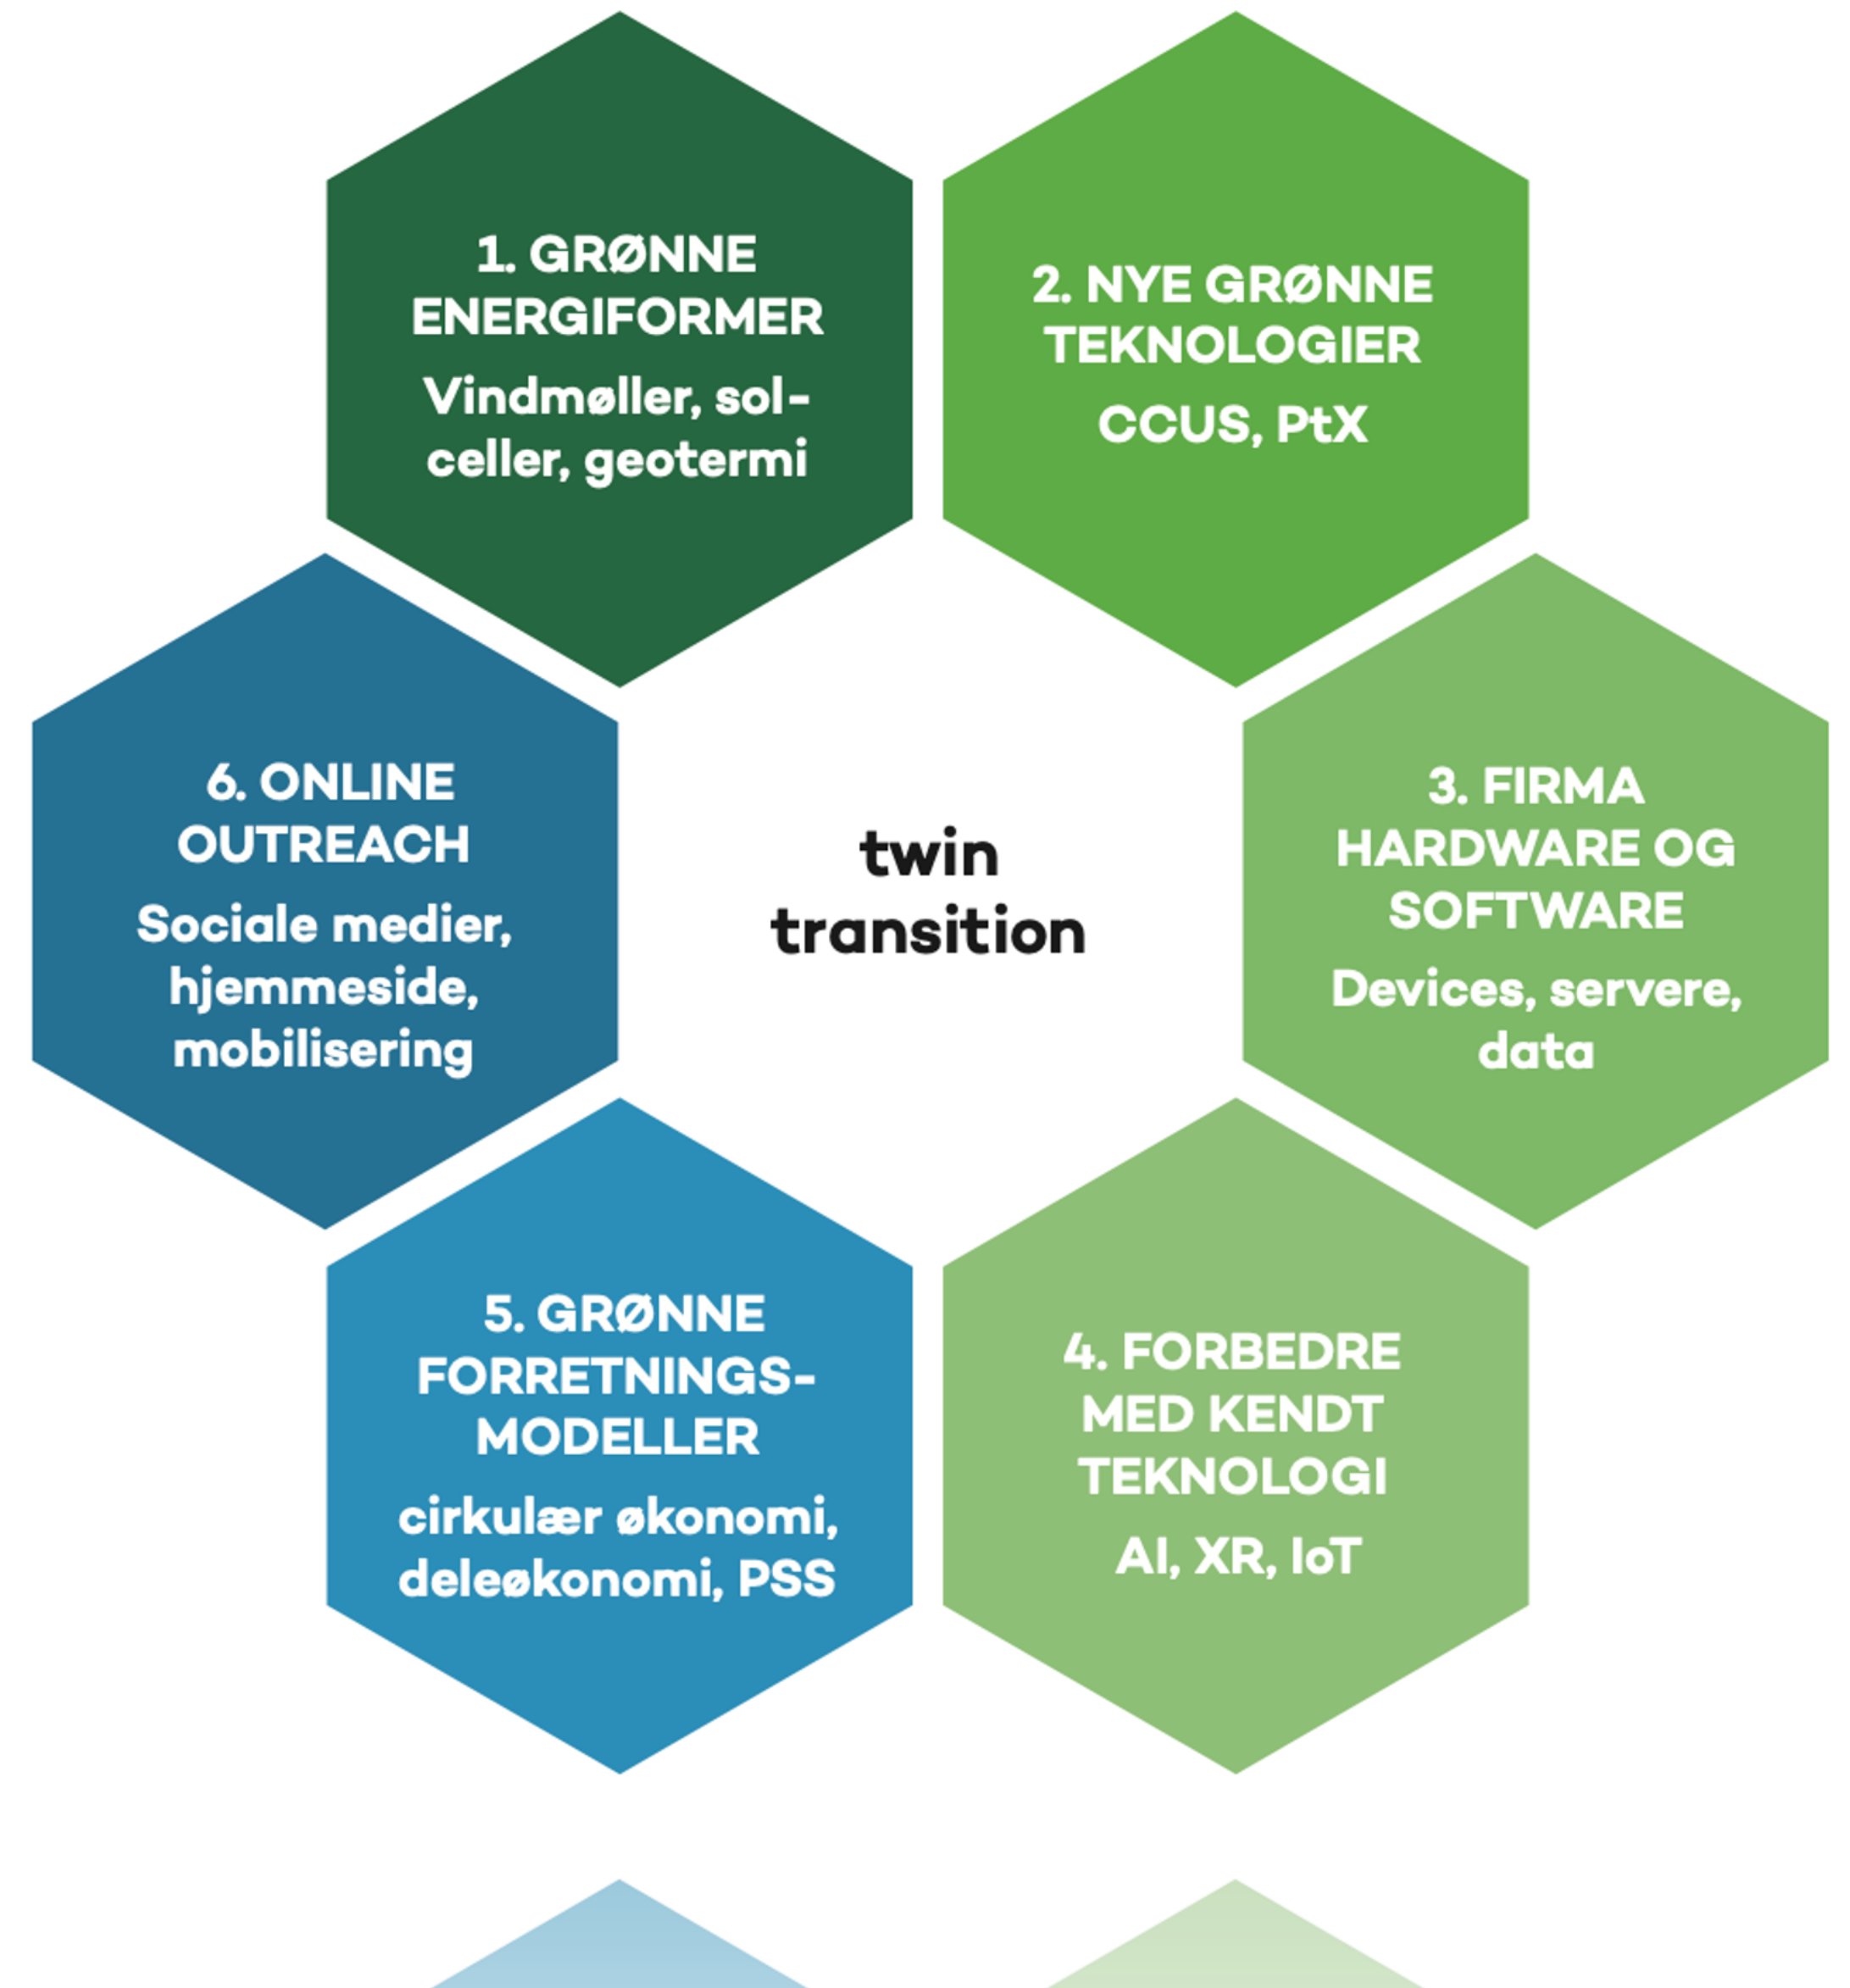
1. GRØNNE ENERGIFORMER

Vindmøller, solceller, geotermi

2. NYE GRØNNE TEKNOLOGIER

CCUS, PtX

6. ONLINE OUTREACH

Sociale medier, hjemmeside, mobilisering

twin transition

3. FIRMA HARDWARE OG SOFTWARE

Devices, servere, data

5. GRØNNE FORRETNINGSMODELLER

cirkulær økonomi, deleøkonomi, PSS

4. FORBEDRE MED KENDT TEKNOLOGI

AI, XR, IoT